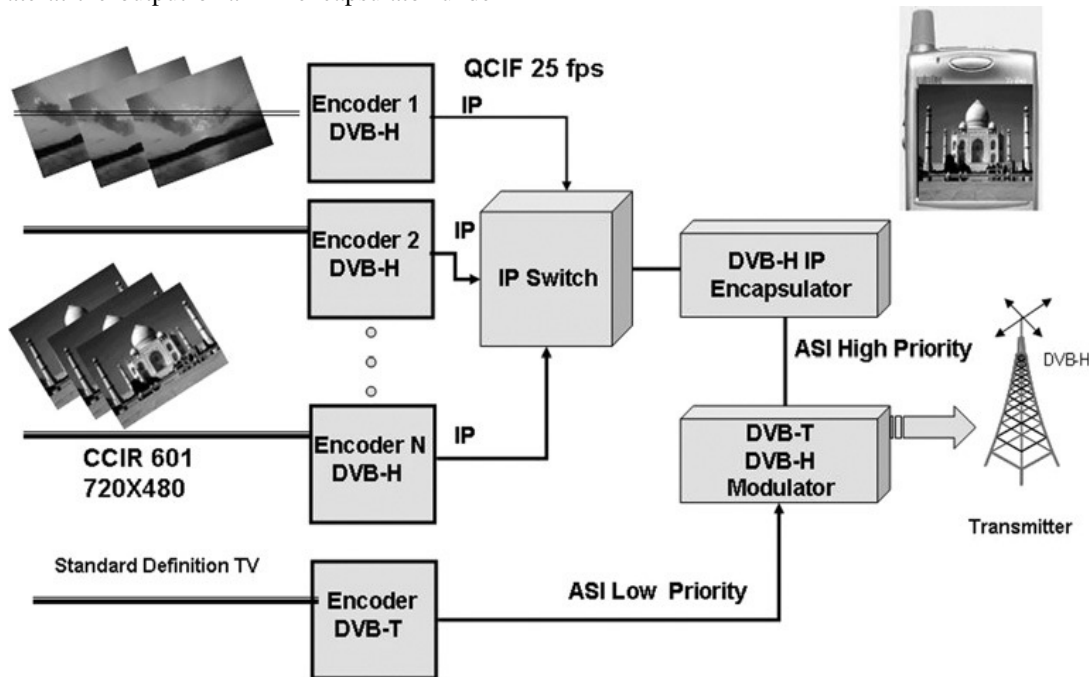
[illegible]

QCIF 25 fps

Encoder 1 DVB-H

IP

Encoder 2 DVB-H

IP

IP Switch

DVB-H IP Encapsulator

ASI High Priority

DVB-H

Encoder N DVB-H

IP

CCIR 601 720X480

DVB-T DVB-H Modulator

Transmitter

Standard Definition TV

Encoder DVB-T

ASI Low Priority